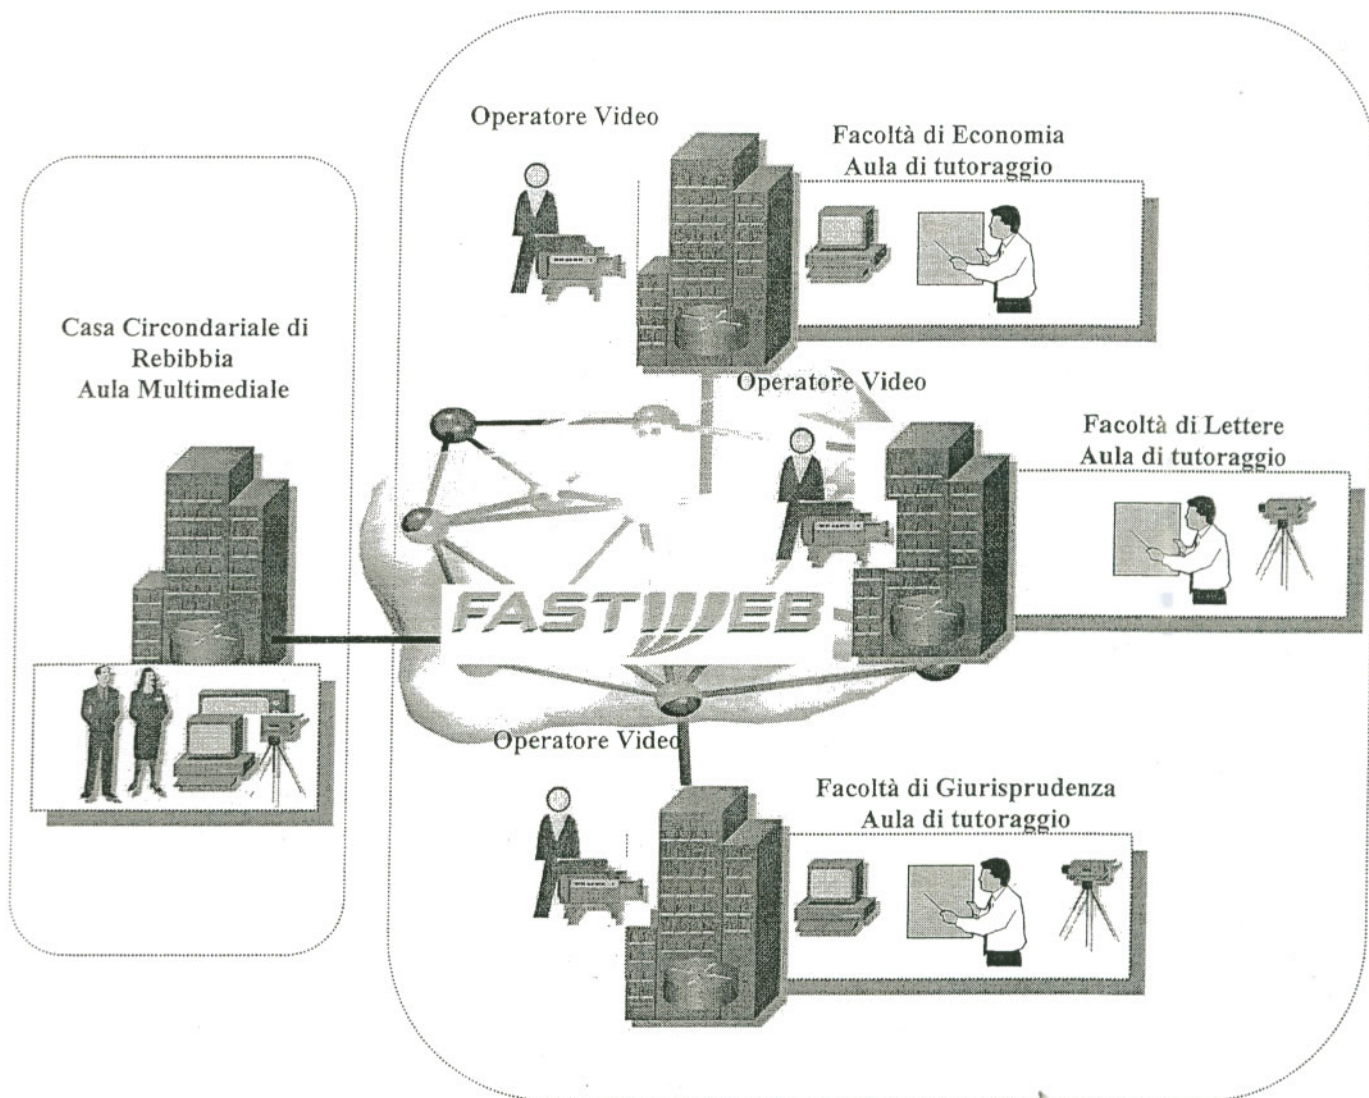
Operatore Video

Facoltà di Economia
Aula di tutoraggio

Casa Circondariale di
Rebibbia
Aula Multimediale

Operatore Video

Facoltà di Lettere
Aula di tutoraggio

FASTWEB

Operatore Video

Facoltà di Giurisprudenza
Aula di tutoraggio